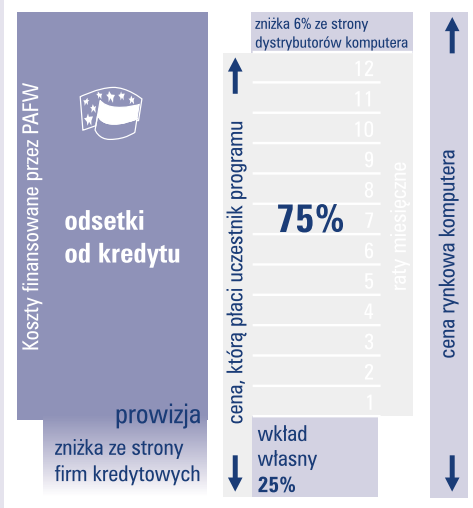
Koszty finansowane przez PAFW

odsetki od kredytu

prowizja

zniżka ze strony firm kredytowych

zniżka 6% ze strony dystrybutorów komputera

cena, którą płaci uczestnik programu

75%

12
11
10
9
8
7
6
5
4
3
2
1

raty miesięczne

wkład własny 25%

cena rynkowa komputera